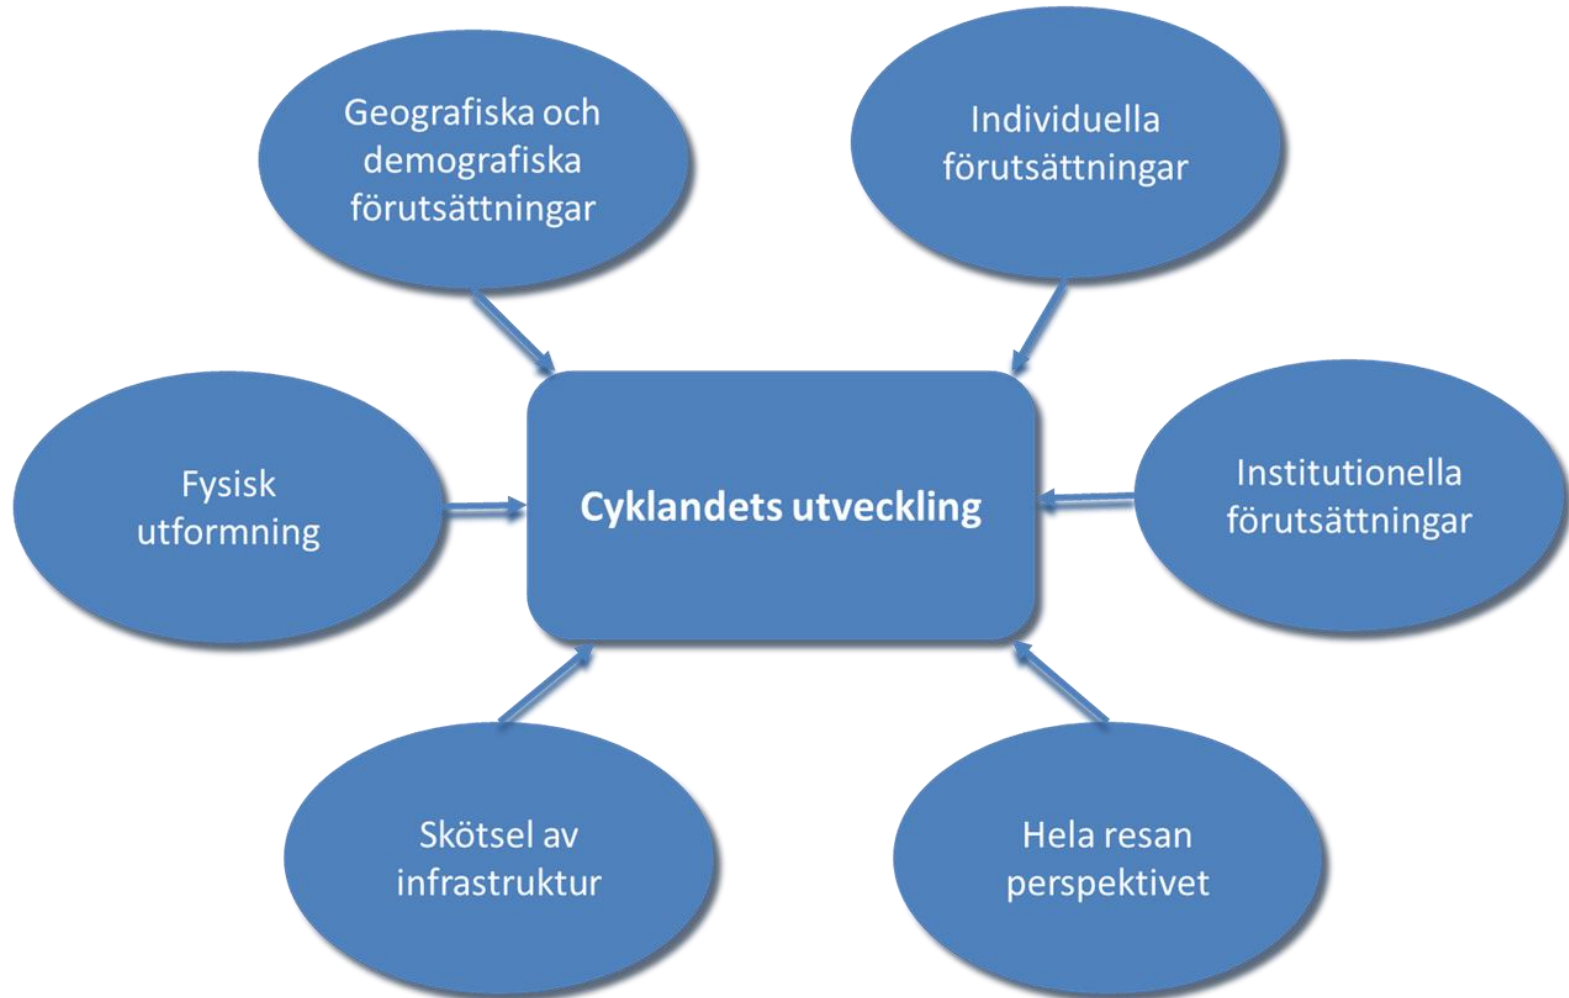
Geografiska och demografiska förutsättningar

Individuella förutsättningar

Fysisk utformning

Cyklandets utveckling

Institutionella förutsättningar

Skötsel av infrastruktur

Hela resan perspektivet